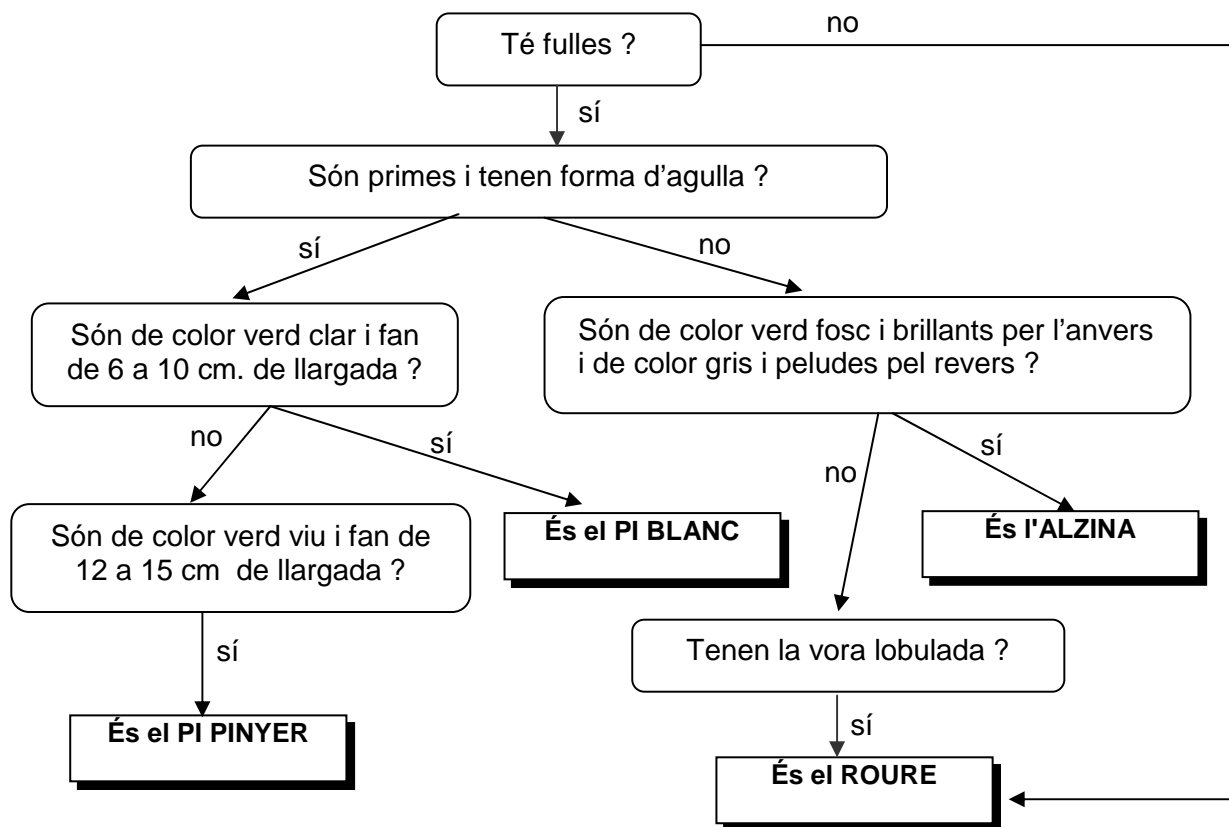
Té fulles ?

no

sí

Són primes i tenen forma d’agulla ?

sí

no

Són de color verd clar i fan de 6 a 10 cm. de llargada ?

Són de color verd fosc i brillants per l’anvers i de color gris i peludes pel revers ?

no

sí

sí

no

Són de color verd viu i fan de 12 a 15 cm de llargada ?

**És el PI BLANC**

**És l'ALZINA**

sí

Tenen la vora lobulada ?

sí

**És el PI PINYER**

**És el ROURE**